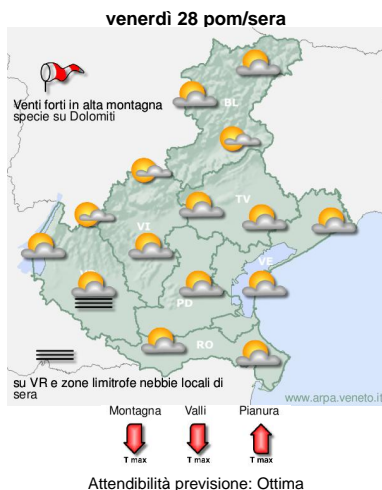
venerdì 28 pom/sera

Venti forti in alta montagna specie su Dolomiti

BL

TV

VI

VE

PD

RO

su VR e zone limitrofe nebbie locali di sera

www.arpa.veneto.it

Montagna Valli Pianura

T max T max T max

Attendibilità previsione: Ottima